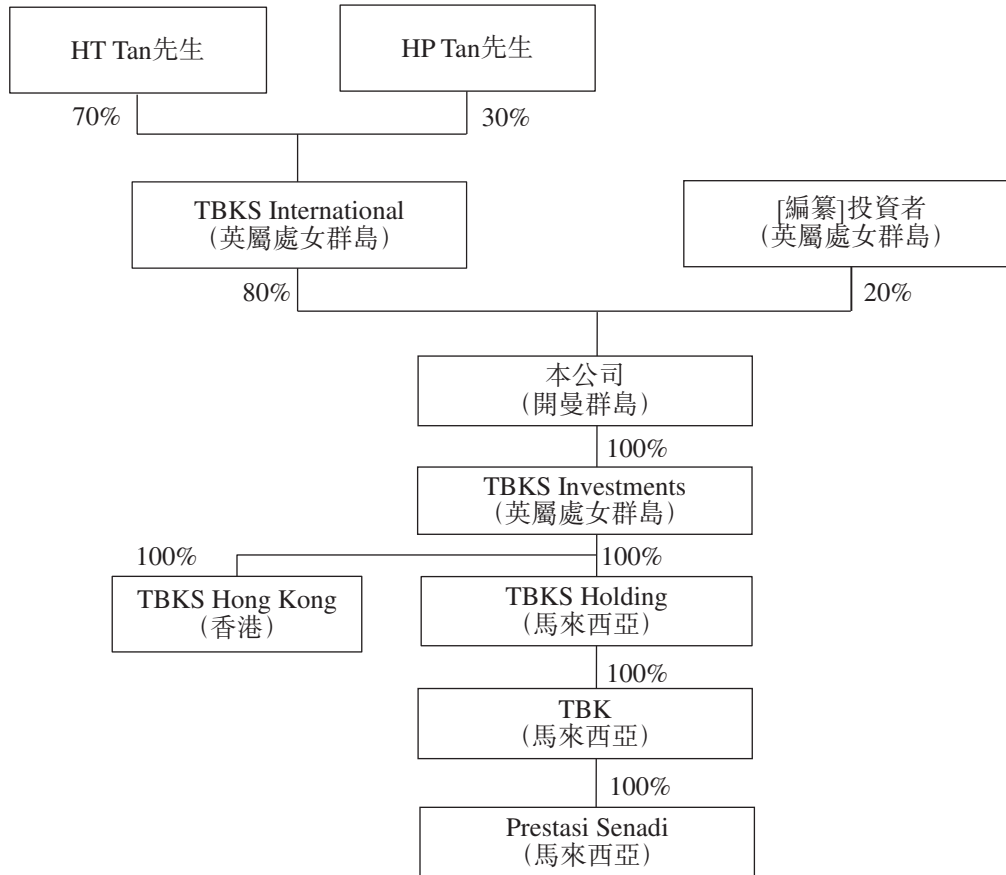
HT Tan先生

HP Tan先生

70%

30%

TBKS International
(英屬處女群島)

[編纂]投資者
(英屬處女群島)

80%

20%

本公司
(開曼群島)

100%

TBKS Investments
(英屬處女群島)

100%

100%

TBKS Hong Kong
(香港)

TBKS Holding
(馬來西亞)

100%

TBK
(馬來西亞)

100%

Prestasi Senadi
(馬來西亞)